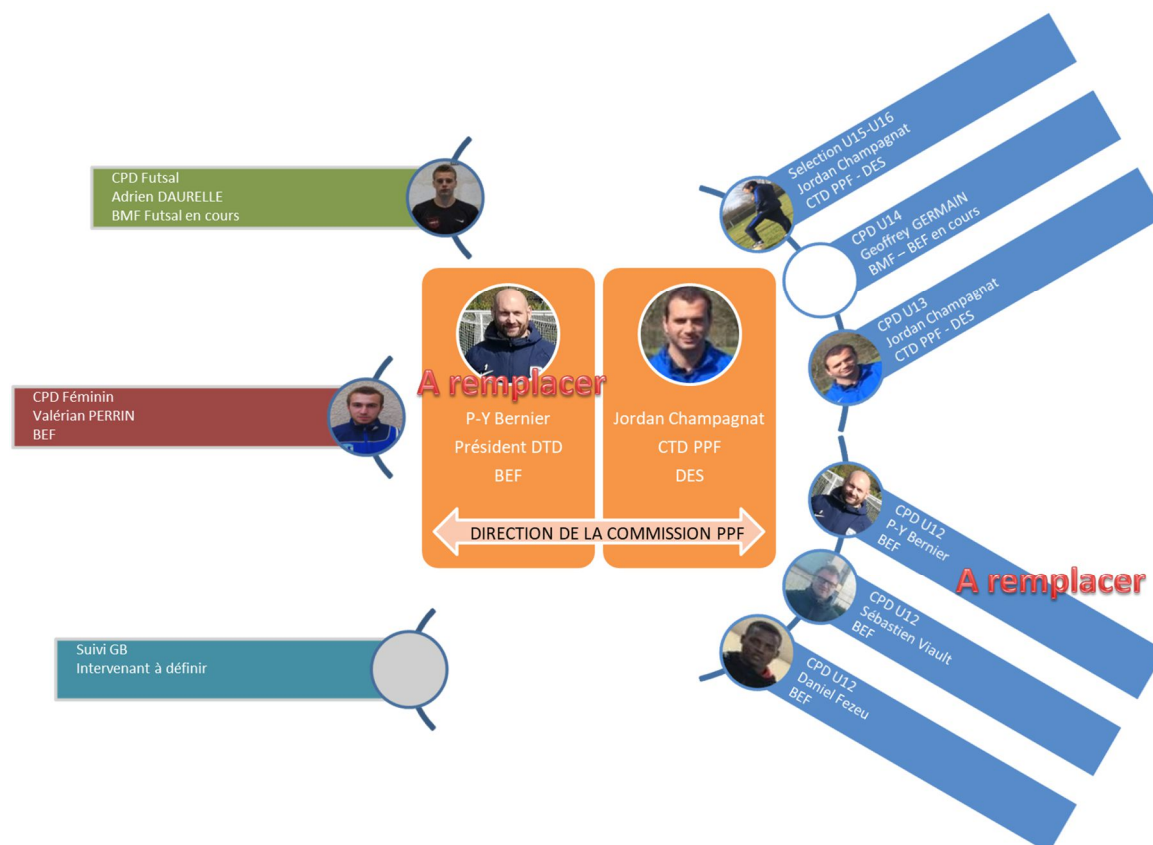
CPD Futsal
Adrien DAURELLE
BMF Futsal en cours

CPD Féminin
Valérian PERRIN
BEF

Suivi GB
Intervenant à définir

A remplacer
P-Y Bernier
Président DTD
BEF

Jordan Champagnat
CTD PPF
DES

DIRECTION DE LA COMMISSION PPF

Selection U15-U16
Jordan Champagnat
CTD PPF - DES

CPD U14
Geoffrey GERMAIN
BMF – BEF en cours

CPD U13
Jordan Champagnat
CTD PPF - DES

CPD U12
P-Y Bernier
BEF

A remplacer

CPD U12
Sébastien Viault
BEF

CPD U12
Daniel Fezeu
BEF